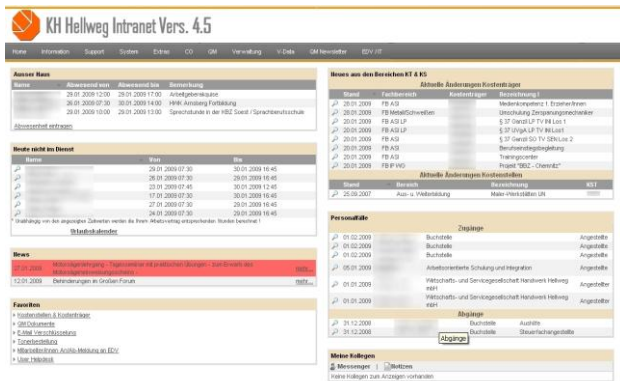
KH Hellweg Intranet Vers. 4.5

Home Information Support System Extras CO QM Verwaltung V-Data QM Newsletter EDV /IT

Ausser Haus

| Name | Abwesend von | Abwesend bis | Bemerkung |
|---|---|---|---|
| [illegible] | 29.01.2009 12:00 | 29.01.2009 17:00 | Arbeitgeberkreise |
| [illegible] | 26.01.2009 07:30 | 30.01.2009 14:00 | HWK Arnsberg Fortbildung |
| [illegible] | 26.01.2009 10:00 | 29.01.2009 13:00 | Sprechstunde in der HBZ Soest / Sprachberufsschule |

Abwesenheit eintragen

Heute nicht im Dienst

| Name | Von | Bis |
|---|---|---|
| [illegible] | 29.01.2009 07:30 | 30.01.2009 16:45 |
| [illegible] | 26.01.2009 07:30 | 30.01.2009 16:45 |
| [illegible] | 23.01.2009 07:45 | 30.01.2009 12:45 |
| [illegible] | 17.01.2009 07:30 | 30.01.2009 16:45 |
| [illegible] | 27.01.2009 07:30 | 30.01.2009 16:45 |
| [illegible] | 24.01.2009 07:30 | 29.01.2009 16:45 |

* Unabhängig von den angezeigten Zeitwerten werden die Ihrem Arbeitsvertrag entsprechenden Stunden berechnet !

Urlaubskalender

News

| | | |
|---|---|---|
| 27.01.2009 | Motorsägenlehrgang - Tagesseminar mit praktischen Übungen - zum Erwerb des Motorsägenbedienungsscheins - | mehr... |
| 12.01.2009 | Behinderungen im Großen Forum | mehr... |

Favoriten

» Kostenstellen & Kostenträger
» QM Dokumente
» E-Mail Verschlüsselung
» Tonerbestellung
» Mitarbeiter/innen An/Ab-Meldung an EDV
» User Helpdesk

News aus den Bereichen KT & KS

Aktuelle Änderungen Kostenträger

| Stand | Fachbereich | Kostenträger | Bezeichnung |
|---|---|---|---|
| 29.01.2009 | FB ASI | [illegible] | Medienkompetenz I. Erzieher/innen |
| 29.01.2009 | FB Metall/Schweißen | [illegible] | Umschulung Zerspanungsmechaniker |
| 29.01.2009 | FB ASI LP | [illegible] | § 37 Ganzil LP TV Wi Los 1 |
| 29.01.2009 | FB ASI LP | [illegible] | § 37 VVgA LP TV Wi Los1 |
| 29.01.2009 | FB ASI | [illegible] | § 37 Ganzil SO TV SEW Los 2 |
| 29.01.2009 | FB ASI | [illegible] | Berufseinstiegsbegleitung |
| 29.01.2009 | FB ASI | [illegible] | Trainingscenter |
| 29.01.2009 | FB IP WD | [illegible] | Projekt "BBQ - Chemnitz" |

Aktuelle Änderungen Kostenstellen

| Stand | Bereich | Bezeichnung | KST |
|---|---|---|---|
| 29.09.2007 | Aus- u. Weiterbildung | Maler-Werkstätten UN | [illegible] |

Personalfälle

Zugänge

| | | | |
|---|---|---|---|
| 01.02.2009 | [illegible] | Buchstelle | Angestellte |
| 01.02.2009 | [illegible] | Buchstelle | Angestellte |
| 01.02.2009 | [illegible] | Buchstelle | Angestellte |
| 05.01.2009 | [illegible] | Arbeitsorientierte Schulung und Integration | Angestellte |
| 01.01.2009 | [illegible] | Wirtschafts- und Servicegesellschaft Handwerk Hellweg mbH | Angestellte |
| 01.01.2009 | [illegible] | Wirtschafts- und Servicegesellschaft Handwerk Hellweg mbH | Angestellte |

Abgänge

| | | | |
|---|---|---|---|
| 31.12.2008 | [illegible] | Buchstelle | Aushilfe |
| 31.12.2008 | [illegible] | Buchstelle | Steuerfachangestellte |

Abgänge

Meine Kollegen

Messenger | Notizen

Keine Kollegen zum Anzeigen vorhanden